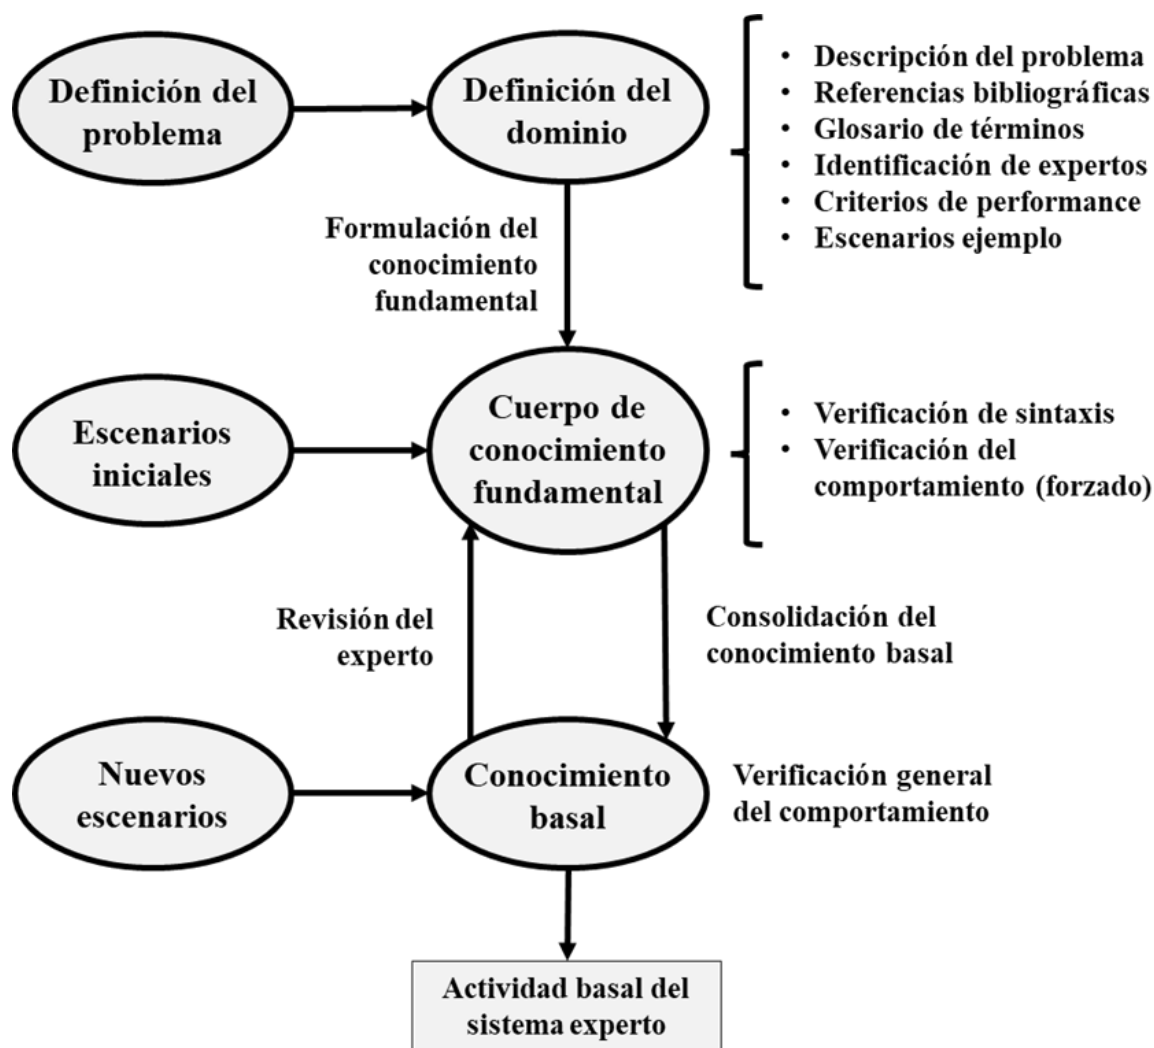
Definición del problema

Definición del dominio

- Descripción del problema
- Referencias bibliográficas
- Glosario de términos
- Identificación de expertos
- Criterios de performance
- Escenarios ejemplo

Formulación del conocimiento fundamental

Escenarios iniciales

Cuerpo de conocimiento fundamental

- Verificación de sintaxis
- Verificación del comportamiento (forzado)

Revisión del experto

Consolidación del conocimiento basal

Nuevos escenarios

Conocimiento basal

Verificación general del comportamiento

Actividad basal del sistema experto